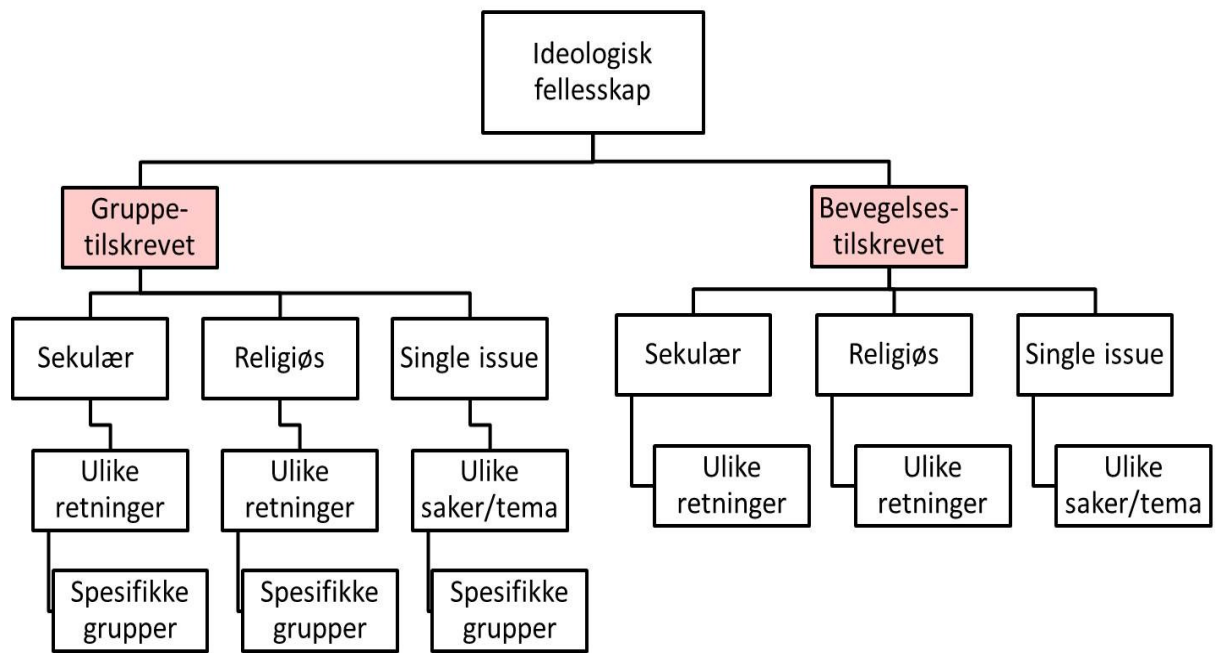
Ideologisk fellesskap

Gruppetilskrevet

Bevegelsestilskrevet

Sekulær

Religiøs

Single issue

Sekulær

Religiøs

Single issue

Ulike retninger

Ulike retninger

Ulike saker/tema

Ulike retninger

Ulike retninger

Ulike saker/tema

Spesifikke grupper

Spesifikke grupper

Spesifikke grupper